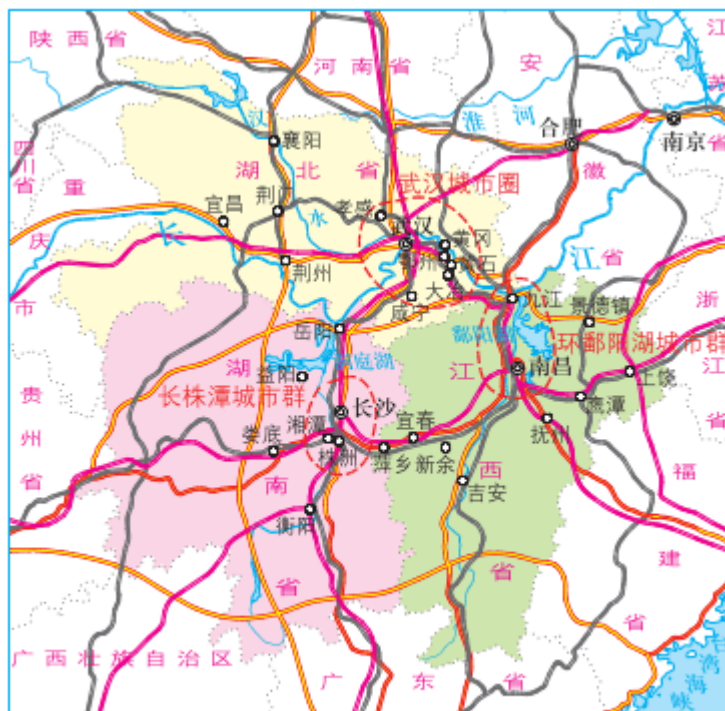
陕西省
河南省
安
合肥
南京
淮河
汉
襄阳
四川省
重庆市
湖北省
宜昌
荆门
孝感
武汉城市圈
武汉
黄冈
鄂州
黄石
长
水
荆州
江
大冶
徽
咸宁
九江
景德镇
浙
岳阳
鄱阳湖
环鄱阳湖城市群
湖
洞庭湖
江
南昌
上饶
贵州省
长株潭城市群
益阳
长沙
宜春
鹰潭
湘潭
娄底
株洲
萍乡
新余
抚州
南
西
吉安
福
衡阳
建
省
省
省
广西壮族自治区
广
东
省
海
峡